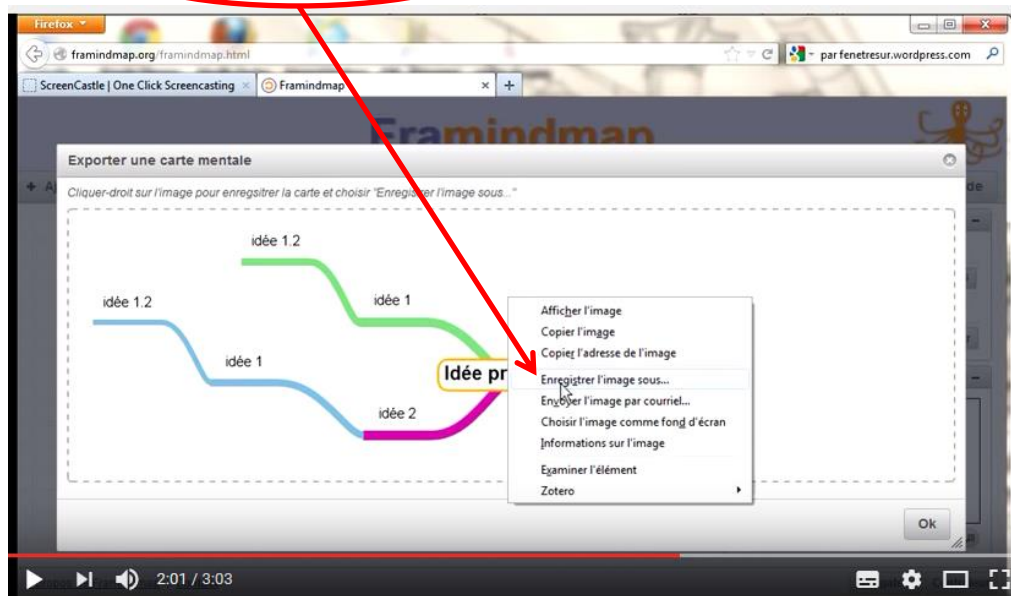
Firefox

framindmap.org/framindmap.html

par fenetresur.wordpress.com

ScreenCastle | One Click Screencasting ×

Framindmap ×

Framindmap

Exporter une carte mentale

Cliquer-droit sur l'image pour enregistrer la carte et choisir "Enregistrer l'image sous..."

idée 1.2

idée 1

idée 1.2

idée 1

Idée pr

idée 2

Afficher l'image
Copier l'image
Copier l'adresse de l'image
Enregistrer l'image sous...
Envoyer l'image par courriel...
Choisir l'image comme fond d'écran
Informations sur l'image
Examiner l'élément
Zotero

Ok

2:01 / 3:03